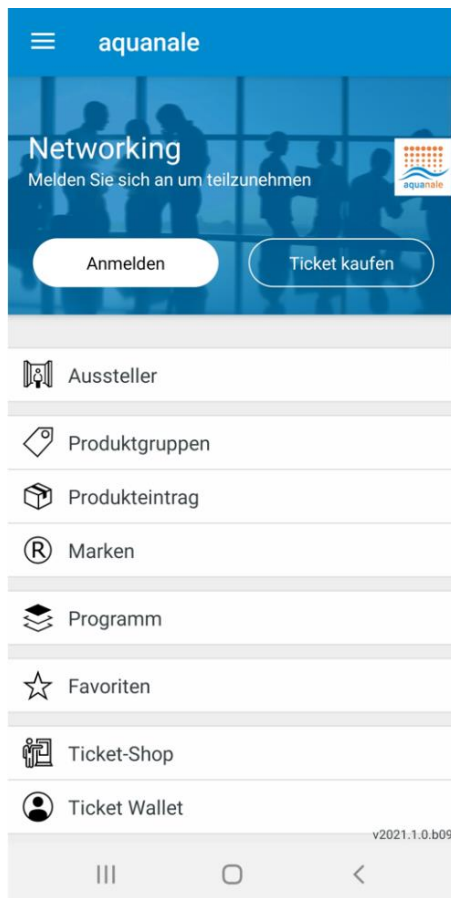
aquanale

Networking
Melden Sie sich an um teilzunehmen

aquanale

Anmelden

Ticket kaufen

Aussteller

Produktgruppen

Produkteintrag

Marken

Programm

Favoriten

Ticket-Shop

Ticket Wallet

v2021.1.0.b09